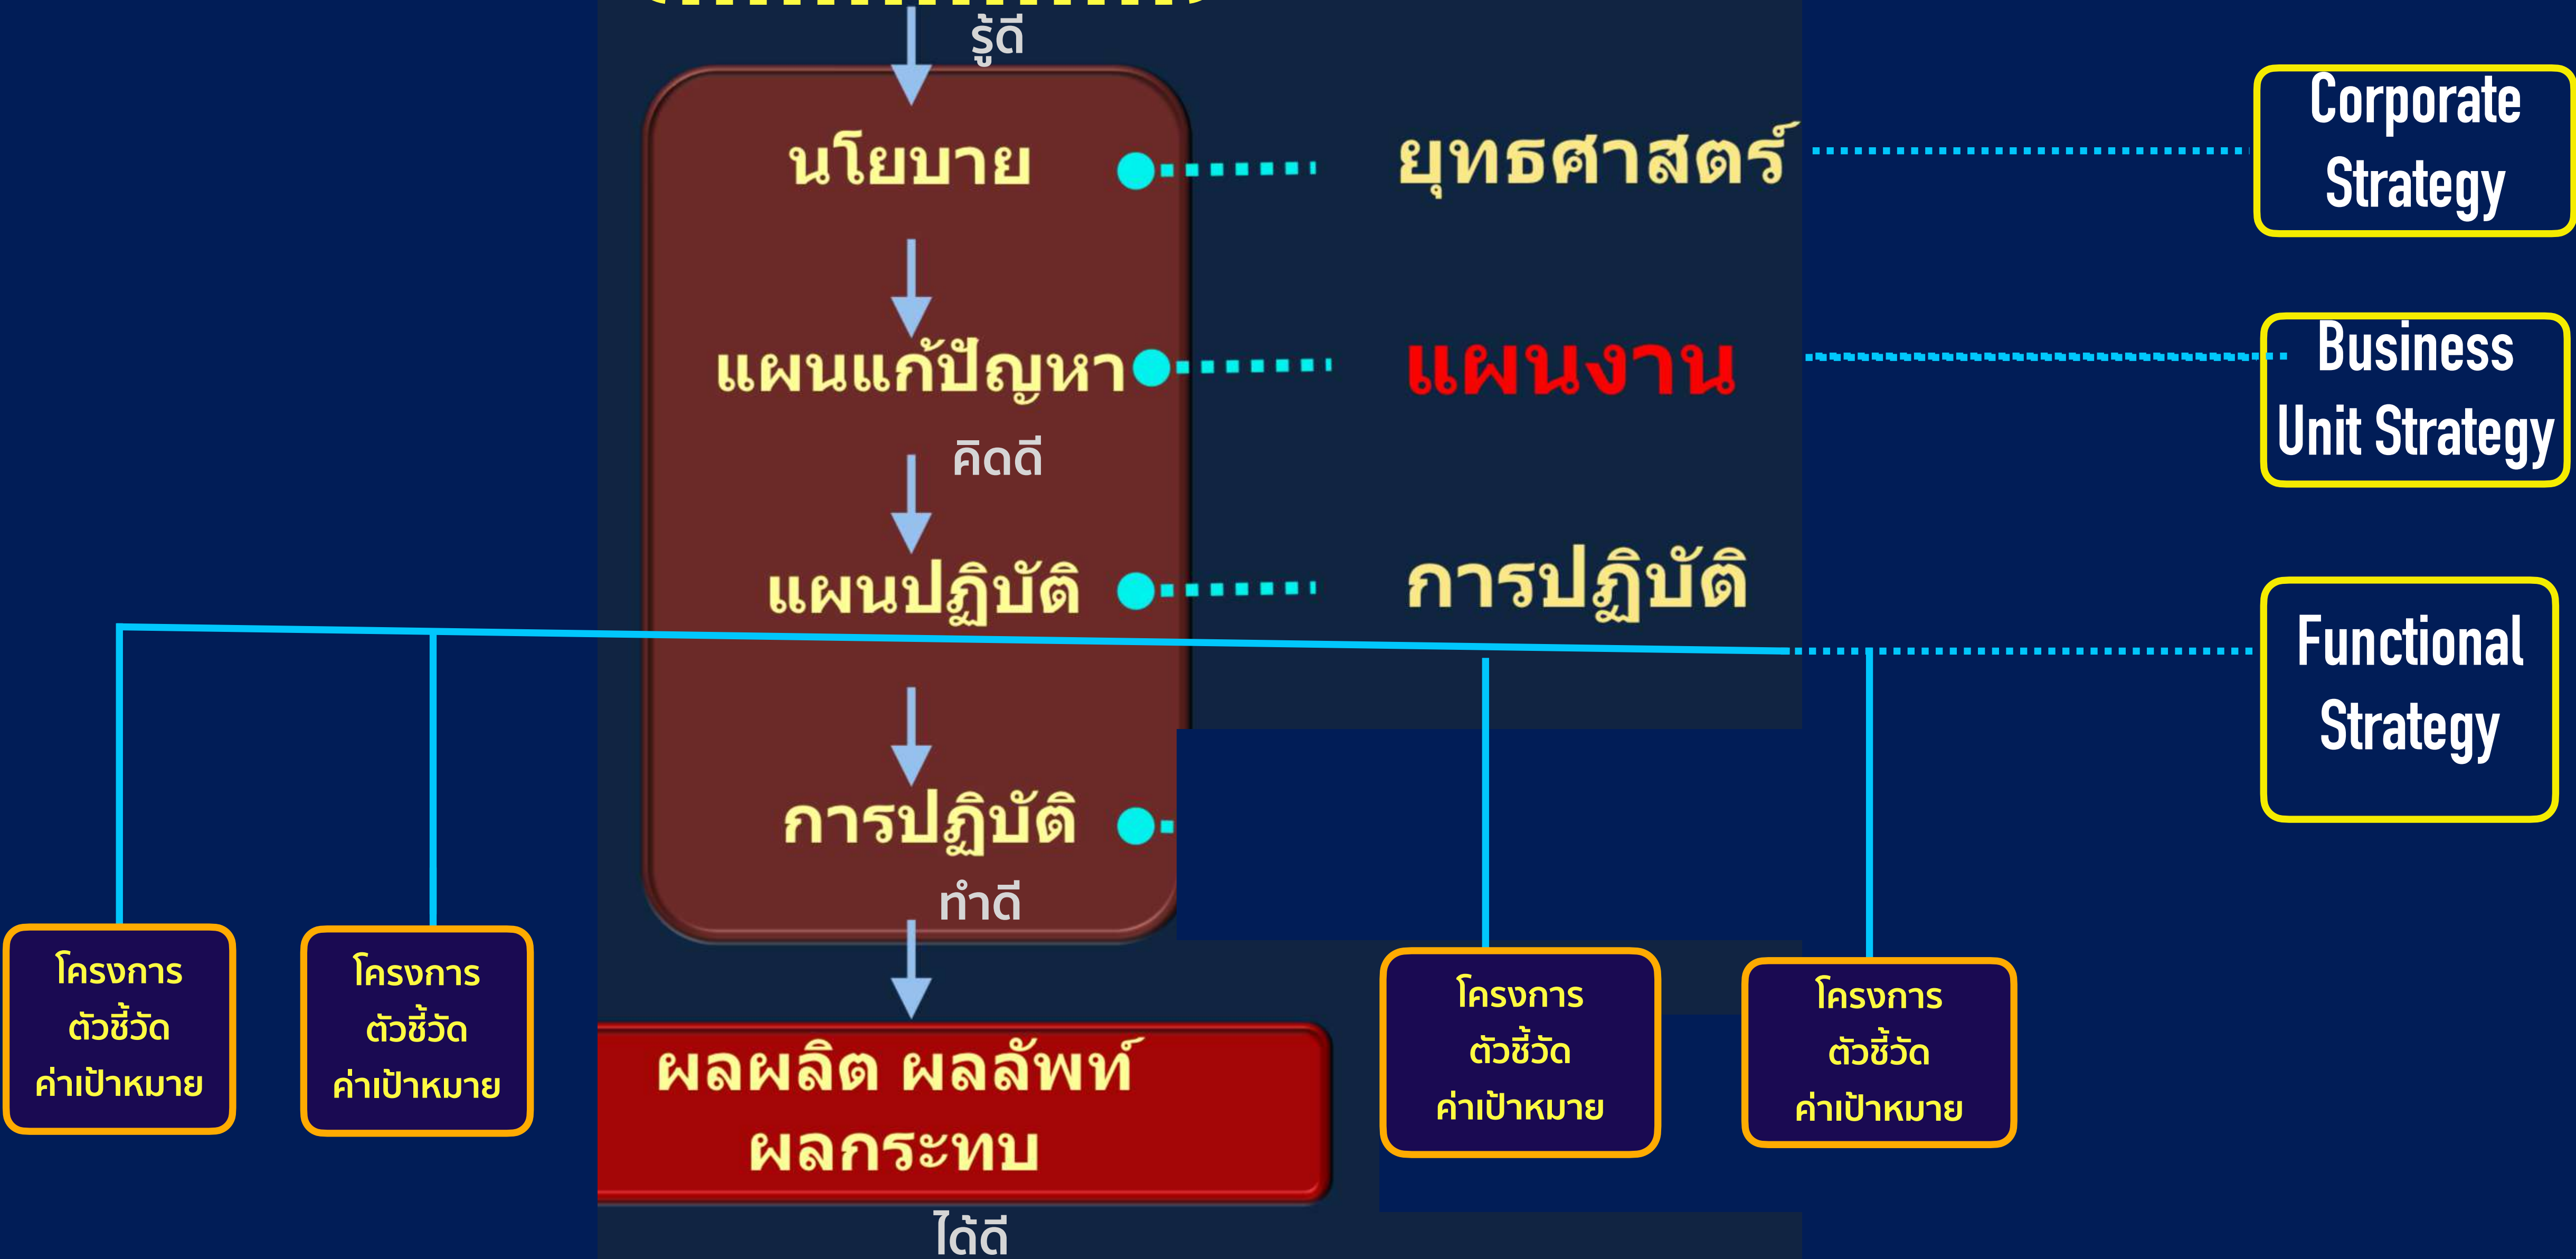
รู้ดี

นโยบาย

ยุทธศาสตร์

Corporate Strategy

แผนแก้ปัญหา

แผนงาน

Business Unit Strategy

คิดดี

แผนปฏิบัติ

การปฏิบัติ

Functional Strategy

การปฏิบัติ

ทำดี

โครงการ ตัวชี้วัด ค่าเป้าหมาย

โครงการ ตัวชี้วัด ค่าเป้าหมาย

ผลผลิต ผลลัพท์ ผลกระทบ

โครงการ ตัวชี้วัด ค่าเป้าหมาย

โครงการ ตัวชี้วัด ค่าเป้าหมาย

ได้ดี